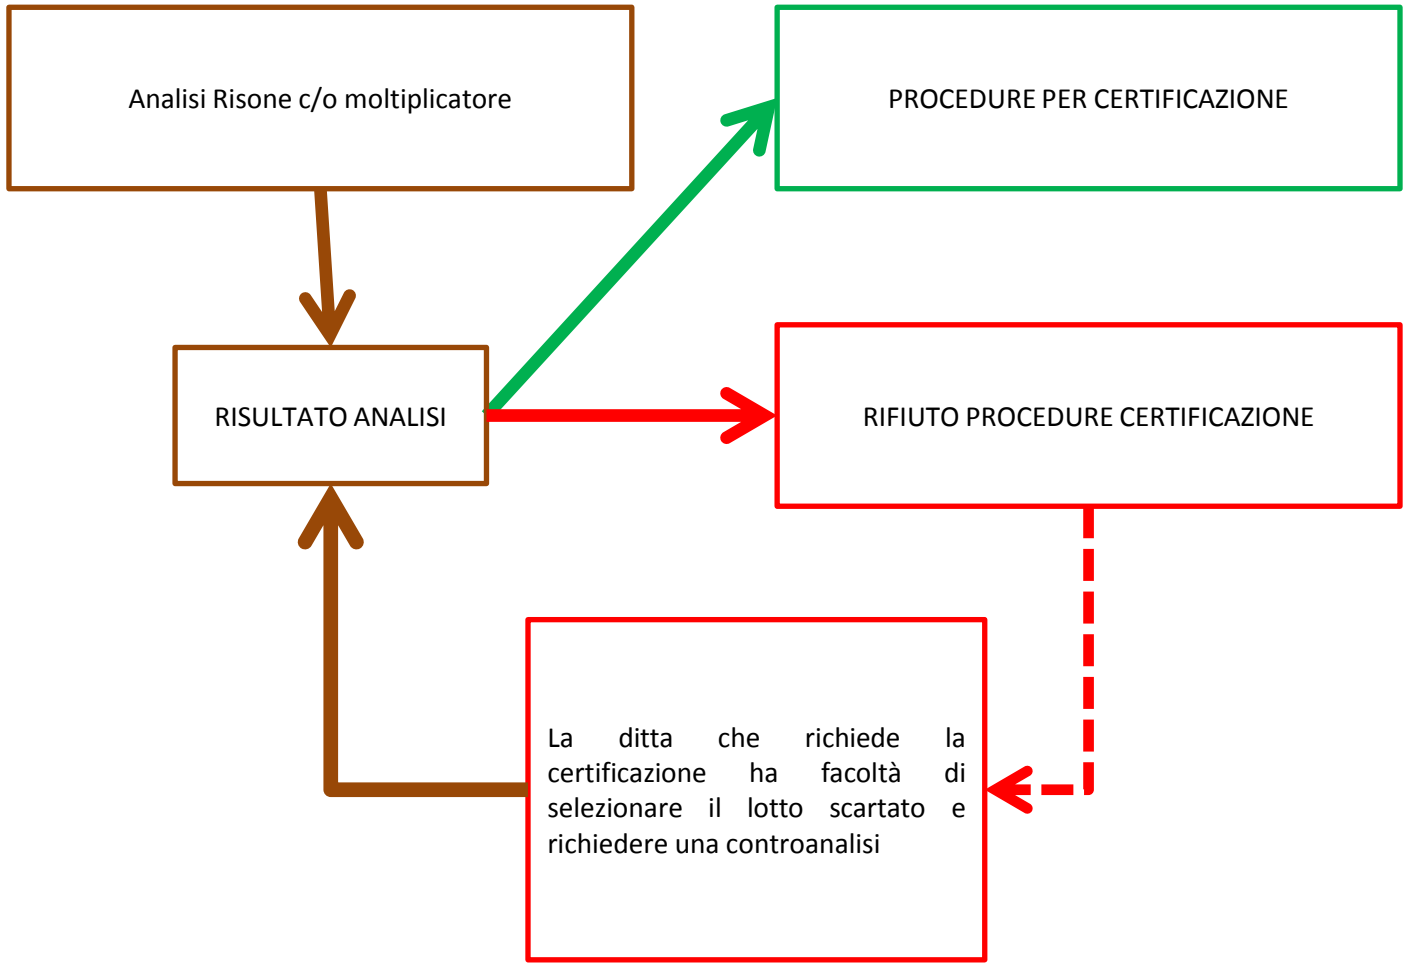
Analisi Risone c/o moltiplicatore

PROCEDURE PER CERTIFICAZIONE

RISULTATO ANALISI

RIFIUTO PROCEDURE CERTIFICAZIONE

La ditta che richiede la certificazione ha facoltà di selezionare il lotto scartato e richiedere una controanalisi